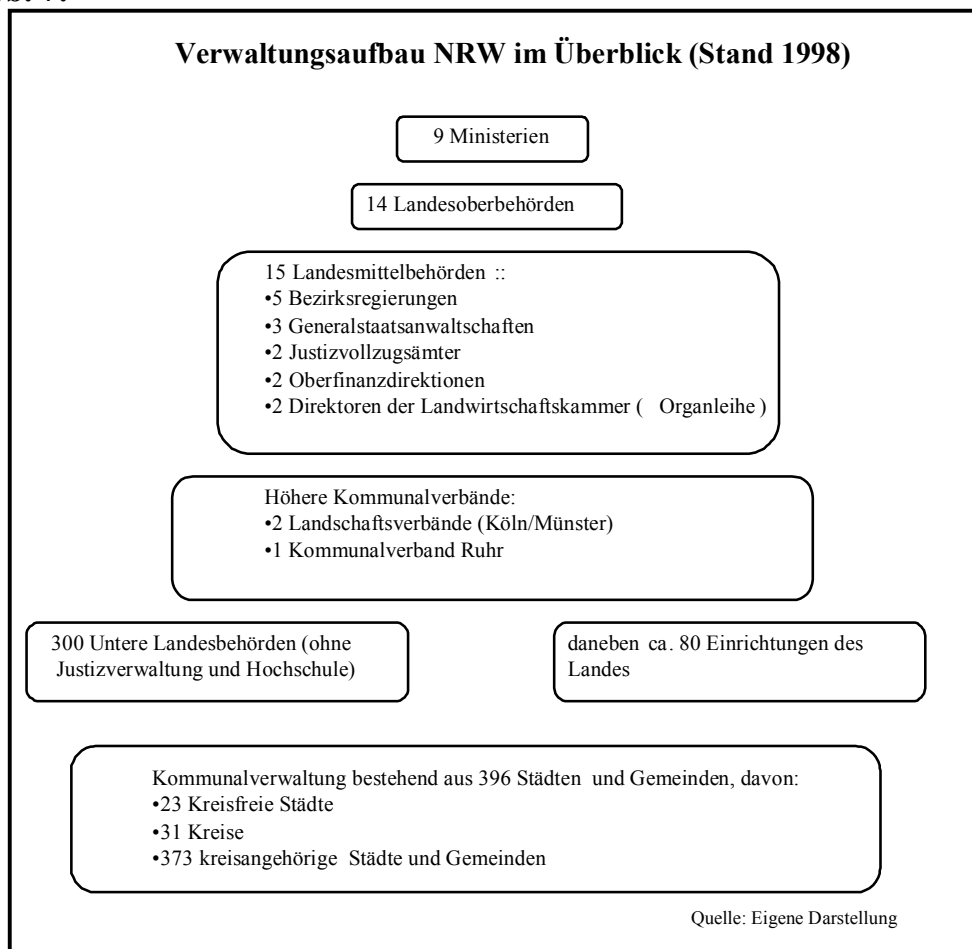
Verwaltungsaufbau NRW im Überblick (Stand 1998)

9 Ministerien

14 Landesoberbehörden

15 Landesmittelbehörden ::
•5 Bezirksregierungen
•3 Generalstaatsanwaltschaften
•2 Justizvollzugsämter
•2 Oberfinanzdirektionen
•2 Direktoren der Landwirtschaftskammer ( Organleihe )

Höhere Kommunalverbände:
•2 Landschaftsverbände (Köln/Münster)
•1 Kommunalverband Ruhr

300 Untere Landesbehörden (ohne Justizverwaltung und Hochschule)

daneben ca. 80 Einrichtungen des Landes

Kommunalverwaltung bestehend aus 396 Städten und Gemeinden, davon:
•23 Kreisfreie Städte
•31 Kreise
•373 kreisangehörige Städte und Gemeinden

Quelle: Eigene Darstellung